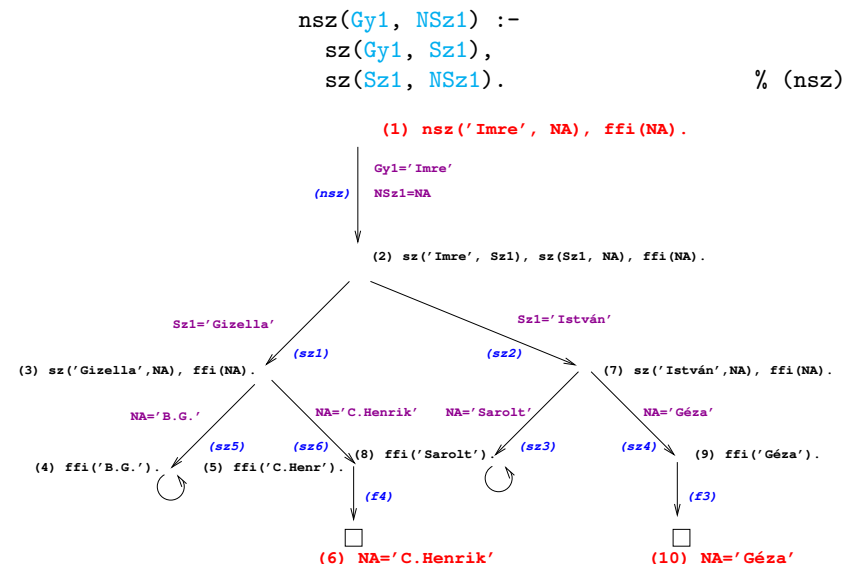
nsz(Gy1, NSz1) :-
  sz(Gy1, Sz1),
  sz(Sz1, NSz1). % (nsz)

(1) nsz('Imre', NA), ffi(NA).

(nsz)
Gy1='Imre'
NSz1=NA

(2) sz('Imre', Sz1), sz(Sz1, NA), ffi(NA).

Sz1='Gizella'
(sz1)
Sz1='István'
(sz2)

(3) sz('Gizella',NA), ffi(NA).
(7) sz('István',NA), ffi(NA).

NA='B.G.'
NA='C.Henrik'
NA='Sarolt'
NA='Géza'

(sz5)
(sz6)
(sz3)
(sz4)

(4) ffi('B.G.').
(5) ffi('C.Henr').
(8) ffi('Sarolt').
(9) ffi('Géza').

(f4)
(f3)

(6) NA='C.Henrik'
(10) NA='Géza'